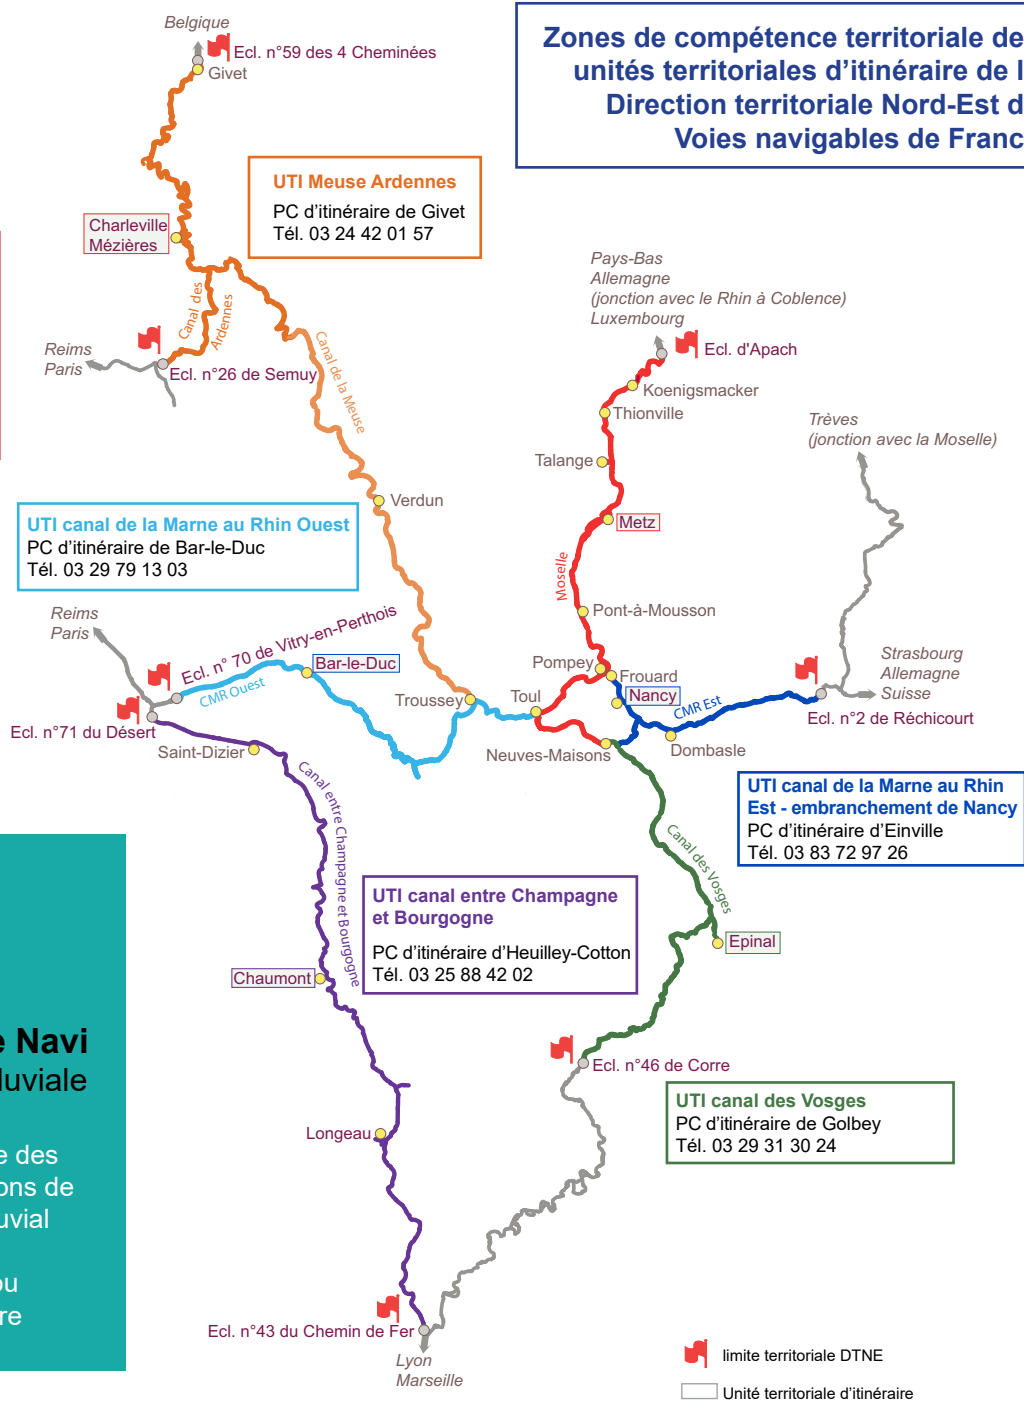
Zones de compétence territoriale de unités territoriales d'itinéraire de l Direction territoriale Nord-Est d Voies navigables de Franc

Belgique
Ecl. n°59 des 4 Cheminées
Givet

UTI Meuse Ardennes
PC d'itinéraire de Givet
Tél. 03 24 42 01 57

Charleville Mézières
Canal des Ardennes
Canal de la Meuse
Reims
Paris
Ecl. n°26 de Semuy

Pays-Bas
Allemagne
(jonction avec le Rhin à Coblence)
Luxembourg
Ecl. d'Apach
Koenigsmacker
Thionville
Talange
Trèves
(jonction avec la Moselle)
Verdun
Metz
Moselle

UTI canal de la Marne au Rhin Ouest
PC d'itinéraire de Bar-le-Duc
Tél. 03 29 79 13 03

Reims
Paris
Ecl. n° 70 de Vitry-en-Perthois
Bar-le-Duc
CMR Ouest
Ecl. n°71 du Désert
Troussey
Toul
Pont-à-Mousson
Pompey
Frouard
Nancy
CMR Est
Strasbourg
Allemagne
Suisse
Ecl. n°2 de Réchicourt
Neuves-Maisons
Dombasle
Saint-Dizier

UTI canal de la Marne au Rhin Est - embranchement de Nancy
PC d'itinéraire d'Einville
Tél. 03 83 72 97 26

Canal entre Champagne et Bourgogne
Canal des Vosges

UTI canal entre Champagne et Bourgogne
PC d'itinéraire d'Heuilley-Cotton
Tél. 03 25 88 42 02

Epinal
Chaumont

e Navi
luviale

e des
ons de
uvial

ou
re

Ecl. n°46 de Corre

UTI canal des Vosges
PC d'itinéraire de Golbey
Tél. 03 29 31 30 24

Longeau
Ecl. n°43 du Chemin de Fer
Lyon
Marseille

limite territoriale DTNE
Unité territoriale d'itinéraire